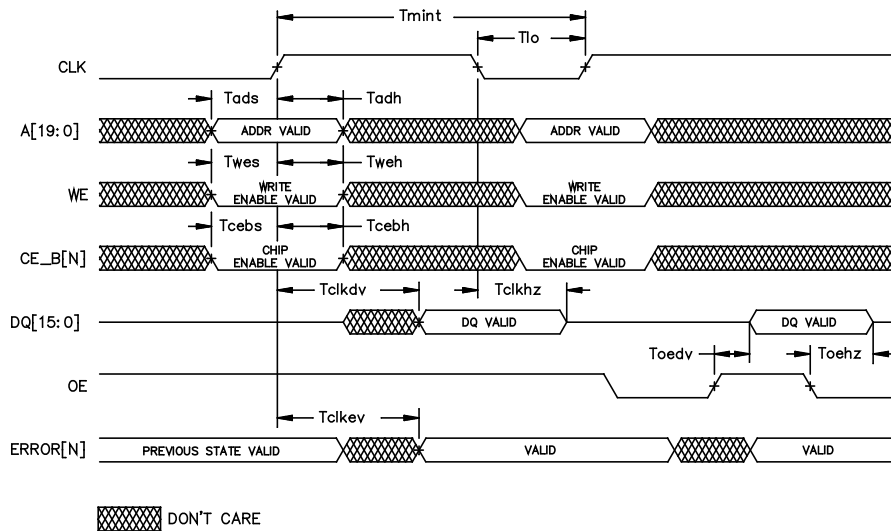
Tmint
Tlo
CLK
Tads
Tadh
A[19:0]
ADDR VALID
ADDR VALID
Twes
Tweh
WE
WRITE ENABLE VALID
WRITE ENABLE VALID
Tcebs
Tcebh
CE_B[N]
CHIP ENABLE VALID
CHIP ENABLE VALID
Tclkdv
Tclkhz
DQ[15:0]
DQ VALID
DQ VALID
Toedv
Toehz
OE
Tclkev
ERROR[N]
PREVIOUS STATE VALID
VALID
VALID
DON'T CARE